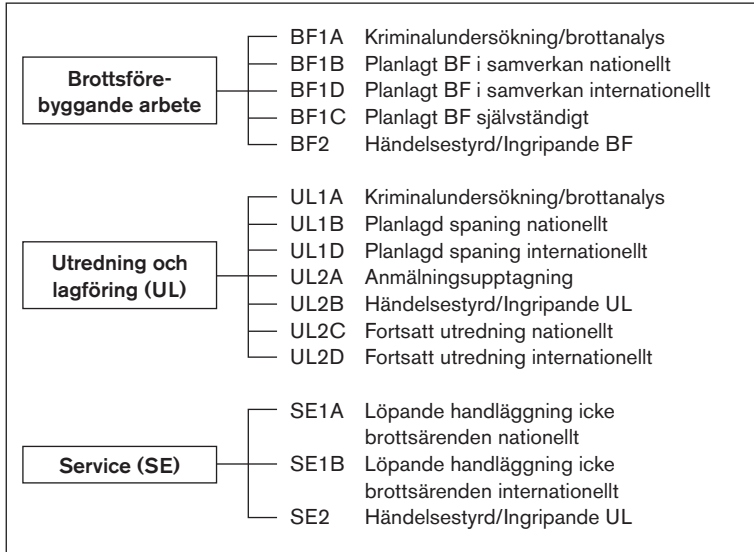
Brottsförebyggande arbete

BF1A Kriminalundersökning/brottanalys
BF1B Planlagt BF i samverkan nationellt
BF1D Planlagt BF i samverkan internationellt
BF1C Planlagt BF självständigt
BF2 Händelsestyrd/Ingripande BF

Utredning och lagföring (UL)

UL1A Kriminalundersökning/brottanalys
UL1B Planlagd spaning nationellt
UL1D Planlagd spaning internationellt
UL2A Anmälningsupptagning
UL2B Händelsestyrd/Ingripande UL
UL2C Fortsatt utredning nationellt
UL2D Fortsatt utredning internationellt

Service (SE)

SE1A Löpande handläggning icke brottsärenden nationellt
SE1B Löpande handläggning icke brottsärenden internationellt
SE2 Händelsestyrd/Ingripande UL